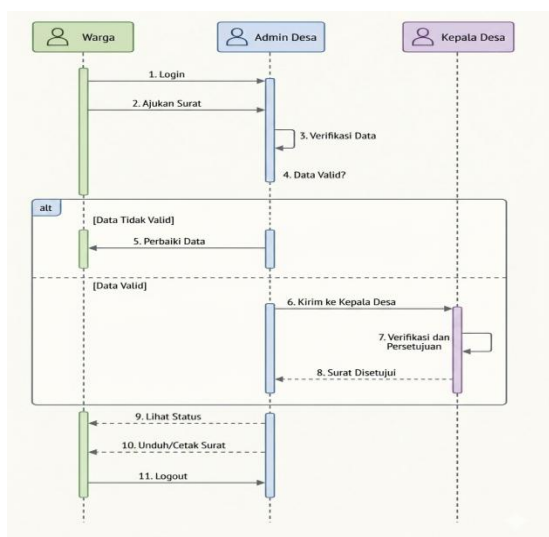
Warga

Admin Desa

Kepala Desa

1. Login

2. Ajukan Surat

3. Verifikasi Data

4. Data Valid?

alt

[Data Tidak Valid]

5. Perbaiki Data

[Data Valid]

6. Kirim ke Kepala Desa

7. Verifikasi dan Persetujuan

8. Surat Disetujui

9. Lihat Status

10. Unduh/Cetak Surat

11. Logout